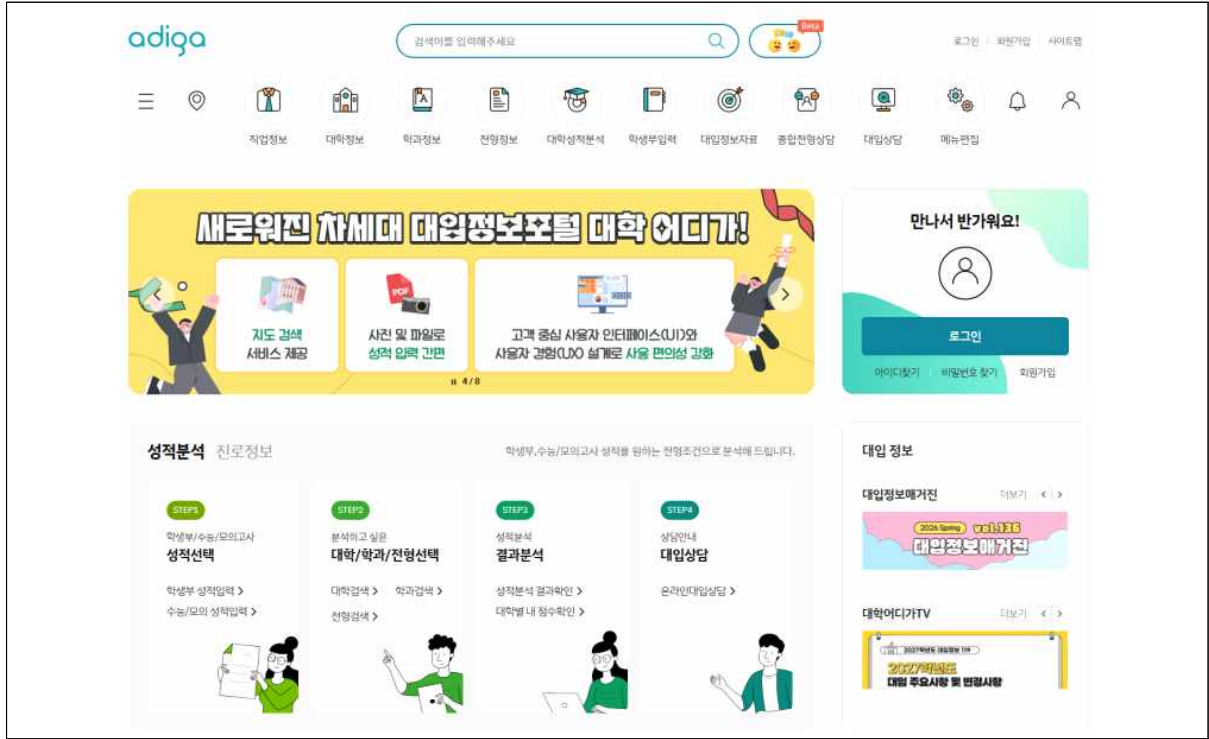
adiga

검색어를 입력해주세요

Beta

로그인 | 회원가입 | 사이트맵

직업정보 대학정보 학과정보 전형정보 대학성적분석 학생부입력 대입정보자료 종합전형상담 대입상담 메뉴편집

새로워진 차세대 대입정보포털 대학 어디가!

지도 검색 서비스 제공

PDF

사진 및 파일로 성적 입력 간편

고객 중심 사용자 인터페이스(UI)와 사용자 경험(UX) 설계로 사용 편의성 강화

II 4/8

만나서 반가워요!

로그인

아이디찾기 비밀번호 찾기 회원가입

성적분석 진로정보

학생부,수능/모의고사 성적을 원하는 전형조건으로 분석해 드립니다.

STEP1
학생부/수능/모의고사
성적선택
학생부 성적입력 >
수능/모의 성적입력 >

STEP2
분석하고 싶은
대학/학과/전형선택
대학검색 > 학과검색 >
전형검색 >

STEP3
성적분석
결과분석
성적분석 결과확인 >
대학별 내 점수확인 >

STEP4
상담안내
대입상담
온라인대입상담 >

대입 정보

대입정보매거진 더보기 < >

2026 Spring vol.136
대입정보매거진

대학어디가TV 더보기 < >

2027학년도 대입정보 1tv
2027학년도
대입 주요사항 및 변경사항